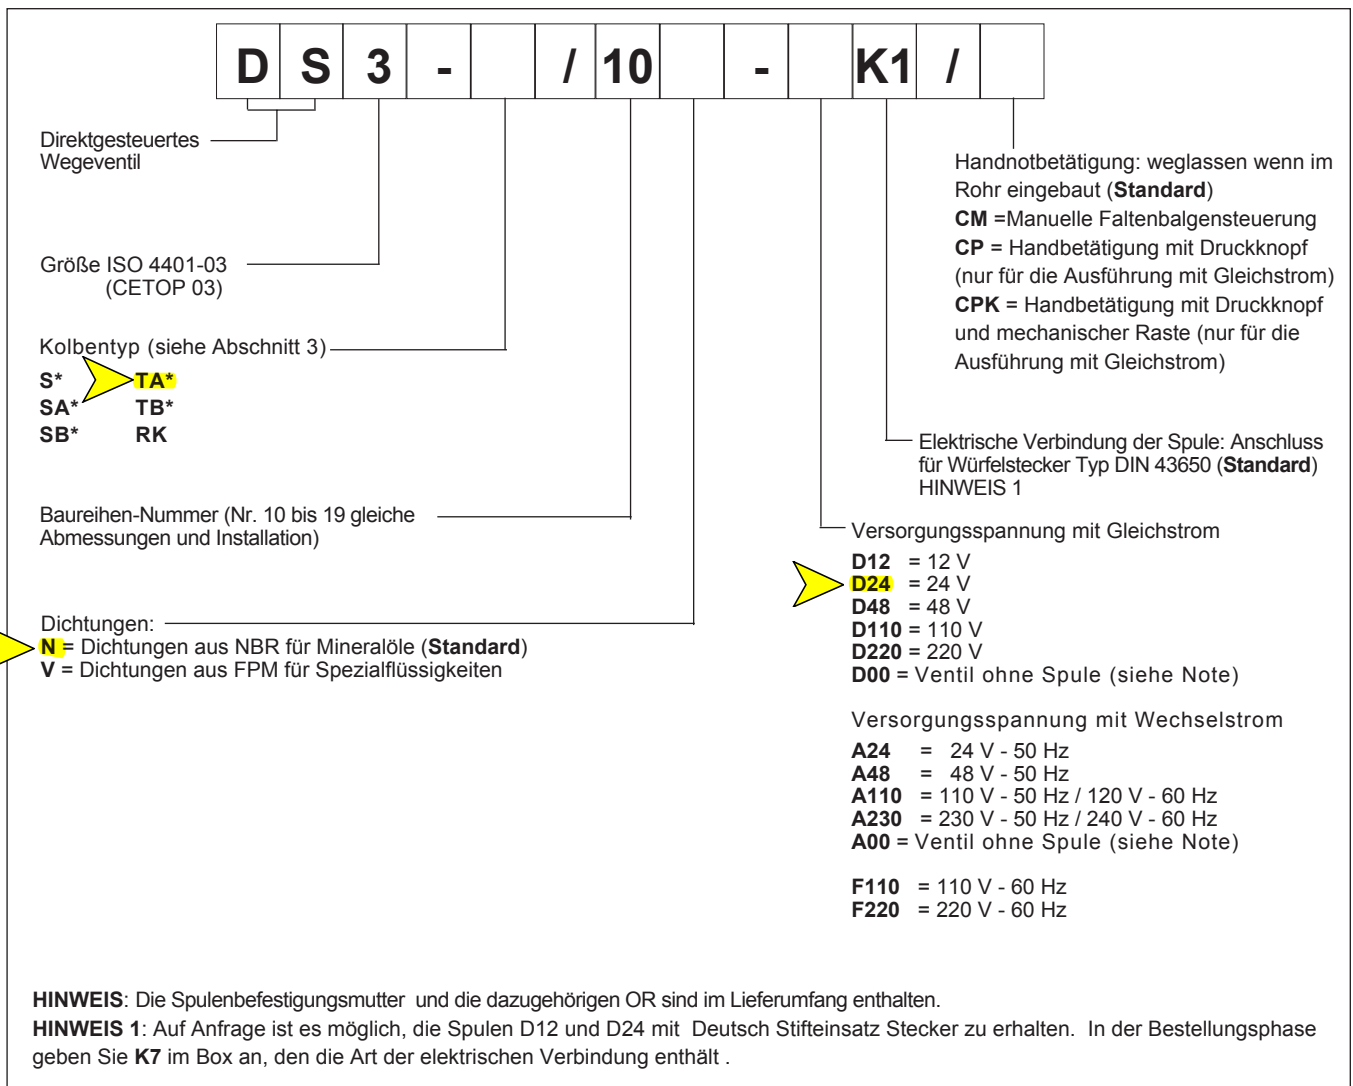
| D | S | 3 | - | | / | 10 | | - | | K1 | / | |
|---|---|---|---|---|---|---|---|---|---|---|---|---|

Direktgesteuertes Wegeventil

Handnotbetätigung: weglassen wenn im Rohr eingebaut (**Standard**)
**CM** =Manuelle Faltenbalgensteuerung
**CP** = Handbetätigung mit Druckknopf (nur für die Ausführung mit Gleichstrom)
**CPK** = Handbetätigung mit Druckknopf und mechanischer Raste (nur für die Ausführung mit Gleichstrom)

Größe ISO 4401-03 (CETOP 03)

Kolbentyp (siehe Abschnitt 3)
**S*** **TA***
**SA*** **TB***
**SB*** **RK**

Elektrische Verbindung der Spule: Anschluss für Würfelstecker Typ DIN 43650 (**Standard**) HINWEIS 1

Baureihen-Nummer (Nr. 10 bis 19 gleiche Abmessungen und Installation)

Versorgungsspannung mit Gleichstrom
**D12** = 12 V
**D24** = 24 V
**D48** = 48 V
**D110** = 110 V
**D220** = 220 V
**D00** = Ventil ohne Spule (siehe Note)

Dichtungen:
**N** = Dichtungen aus NBR für Mineralöle (**Standard**)
**V** = Dichtungen aus FPM für Spezialflüssigkeiten

Versorgungsspannung mit Wechselstrom
**A24** = 24 V - 50 Hz
**A48** = 48 V - 50 Hz
**A110** = 110 V - 50 Hz / 120 V - 60 Hz
**A230** = 230 V - 50 Hz / 240 V - 60 Hz
**A00** = Ventil ohne Spule (siehe Note)

**F110** = 110 V - 60 Hz
**F220** = 220 V - 60 Hz

**HINWEIS**: Die Spulenbefestigungsmutter und die dazugehörigen OR sind im Lieferumfang enthalten.
**HINWEIS 1**: Auf Anfrage ist es möglich, die Spulen D12 und D24 mit Deutsch Stifteinsatz Stecker zu erhalten. In der Bestellungsphase geben Sie **K7** im Box an, den die Art der elektrischen Verbindung enthält .